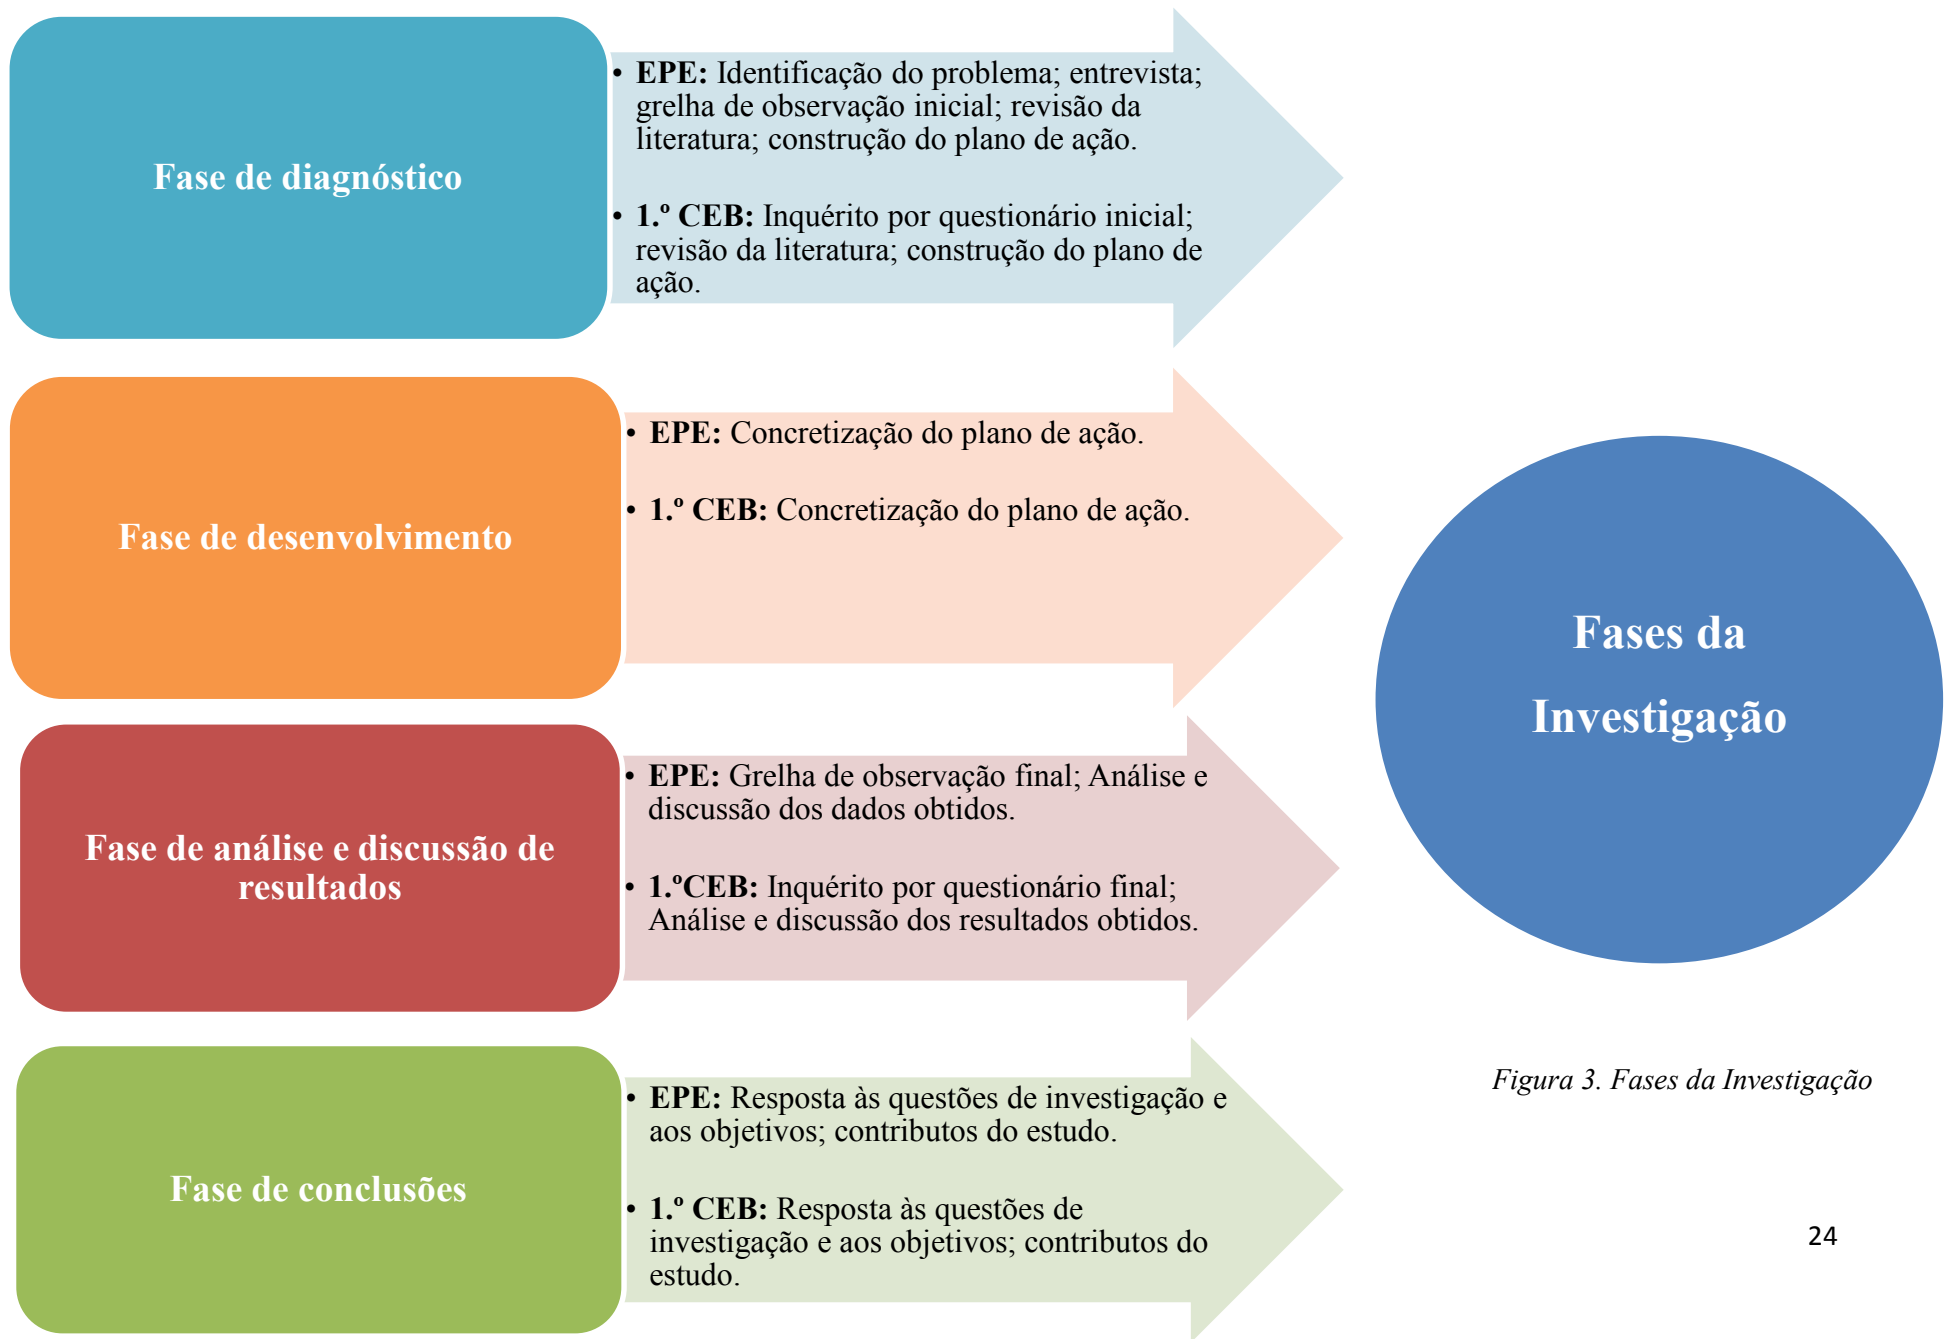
Fase de diagnóstico

• **EPE:** Identificação do problema; entrevista; grelha de observação inicial; revisão da literatura; construção do plano de ação.

• **1.º CEB:** Inquérito por questionário inicial; revisão da literatura; construção do plano de ação.

Fase de desenvolvimento

• **EPE:** Concretização do plano de ação.

• **1.º CEB:** Concretização do plano de ação.

Fase de análise e discussão de resultados

• **EPE:** Grelha de observação final; Análise e discussão dos dados obtidos.

• **1.ºCEB:** Inquérito por questionário final; Análise e discussão dos resultados obtidos.

Fase de conclusões

• **EPE:** Resposta às questões de investigação e aos objetivos; contributos do estudo.

• **1.º CEB:** Resposta às questões de investigação e aos objetivos; contributos do estudo.

Fases da Investigação

*Figura 3. Fases da Investigação*

24